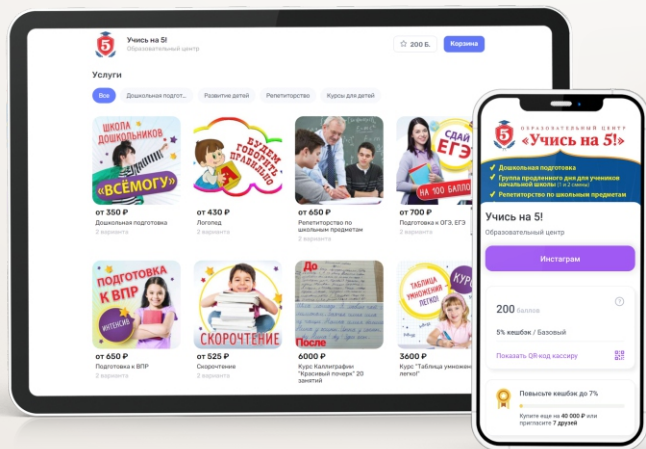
5
Учись на 5!
Образовательный центр
200 Б.
Корзина

Услуги

Все
Дошкольная подгото...
Развитие детей
Репетиторство
Курсы для детей

ШКОЛА ДОШКОЛЬНИКОВ «ВСЕМОГУ»
от 350 ₽
Дошкольная подготовка
2 варианта

БУДЕМ ГОВОРИТЬ ПРАВИЛЬНО
от 430 ₽
Логопед
2 варианта

от 650 ₽
Репетиторство по школьным предметам
3 варианта

СДАЙ ЕГЭ НА 100 БАЛЛОВ
от 700 ₽
Подготовка к ОГЭ, ЕГЭ
2 варианта

ПОДГОТОВКА К ВПР
ИНТЕНСИВ
от 650 ₽
Подготовка к ВПР
2 варианта

СКОРОЧТЕНИЕ
от 525 ₽
Скорочтение
2 варианта

До
После
6000 ₽
Курс Каллиграфии "Красивый почерк" 20 занятий

ТАБЛИЦА УМНОЖЕНИЯ ЛЕГКО!
КУРС
3600 ₽
Курс "Таблица умножения легко"

5
ОБРАЗОВАТЕЛЬНЫЙ ЦЕНТР
"Учись на 5!"
Дошкольная подготовка
Группа продленного дня для учеников начальной школы (1 и 2 смены)
Репетиторство по школьным предметам

Учись на 5!
Образовательный центр
Инстаграм

200 баллов
5% кешбэк / Базовый
Показать QR-код кассиру

Повысьте кешбэк до 7%
Купите еще на 40 000 ₽ или пригласите 7 друзей